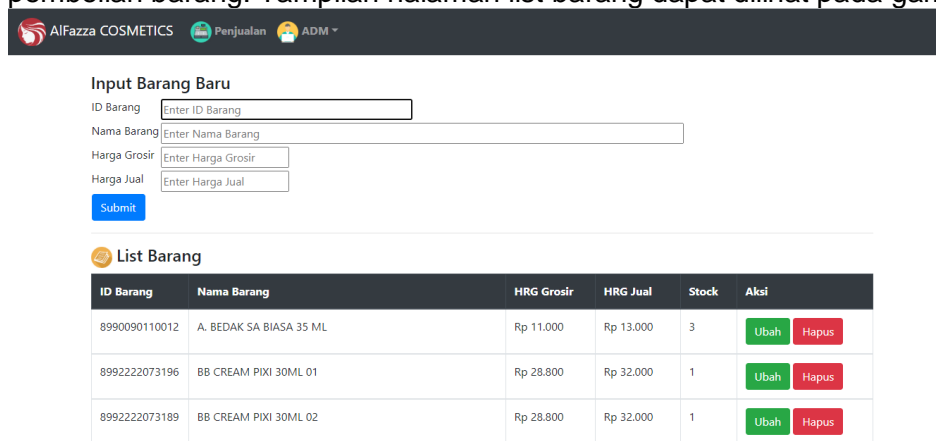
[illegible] barang. Tampilan halaman list barang dapat dilihat pada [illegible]

AlFazza COSMETICS Penjualan ADM

Input Barang Baru

ID Barang Enter ID Barang

Nama Barang Enter Nama Barang

Harga Grosir Enter Harga Grosir

Harga Jual Enter Harga Jual

Submit

List Barang

| ID Barang | Nama Barang | HRG Grosir | HRG Jual | Stock | Aksi |
|---|---|---|---|---|---|
| 8990090110012 | A. BEDAK SA BIASA 35 ML | Rp 11.000 | Rp 13.000 | 3 | Ubah Hapus |
| 8992222073196 | BB CREAM PIXI 30ML 01 | Rp 28.800 | Rp 32.000 | 1 | Ubah Hapus |
| 8992222073189 | BB CREAM PIXI 30ML 02 | Rp 28.800 | Rp 32.000 | 1 | Ubah Hapus |